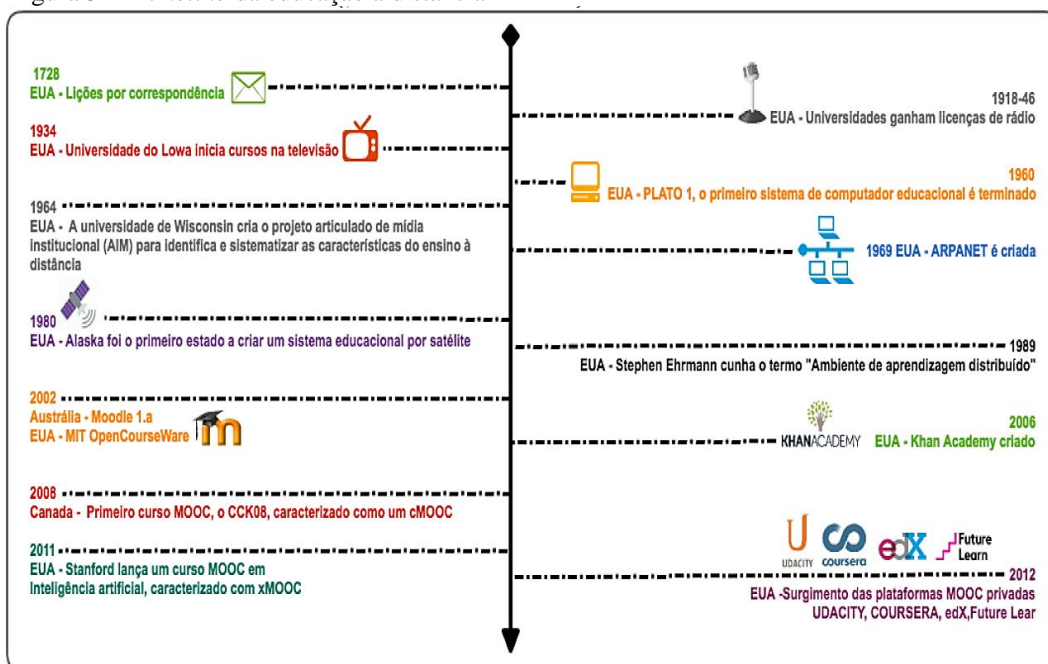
1728
EUA - Lições por correspondência

1918-46
EUA - Universidades ganham licenças de rádio

1934
EUA - Universidade do Lowa inicia cursos na televisão

1960
EUA - PLATO 1, o primeiro sistema de computador educacional é terminado

1964
EUA - A universidade de Wisconsin cria o projeto articulado de mídia institucional (AIM) para identifica e sistematizar as características do ensino à distância

1969 EUA - ARPANET é criada

1980
EUA - Alaska foi o primeiro estado a criar um sistema educacional por satélite

1989
EUA - Stephen Ehrmann cunha o termo "Ambiente de aprendizagem distribuído"

2002
Austrália - Moodle 1.a
EUA - MIT OpenCourseWare

KHANACADEMY
2006
EUA - Khan Academy criado

2008
Canada - Primeiro curso MOOC, o CCK08, caracterizado como um cMOOC

UDACITY coursera edX Future Learn

2011
EUA - Stanford lança um curso MOOC em Inteligência artificial, caracterizado com xMOOC

2012
EUA -Surgimento das plataformas MOOC privadas
UDACITY, COURSERA, edX,Future Lear